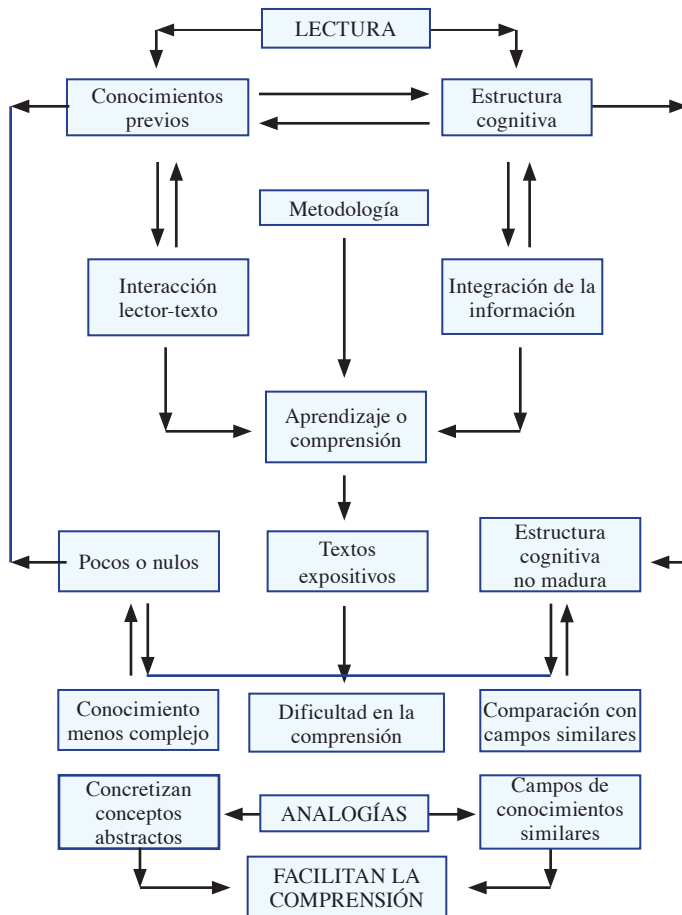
LECTURA

Conocimientos previos

Estructura cognitiva

Metodología

Interacción lector-texto

Integración de la información

Aprendizaje o comprensión

Pocos o nulos

Textos expositivos

Estructura cognitiva no madura

Conocimiento menos complejo

Dificultad en la comprensión

Comparación con campos similares

Concretizan conceptos abstractos

ANALOGÍAS

Campos de conocimientos similares

FACILITAN LA COMPRENSIÓN